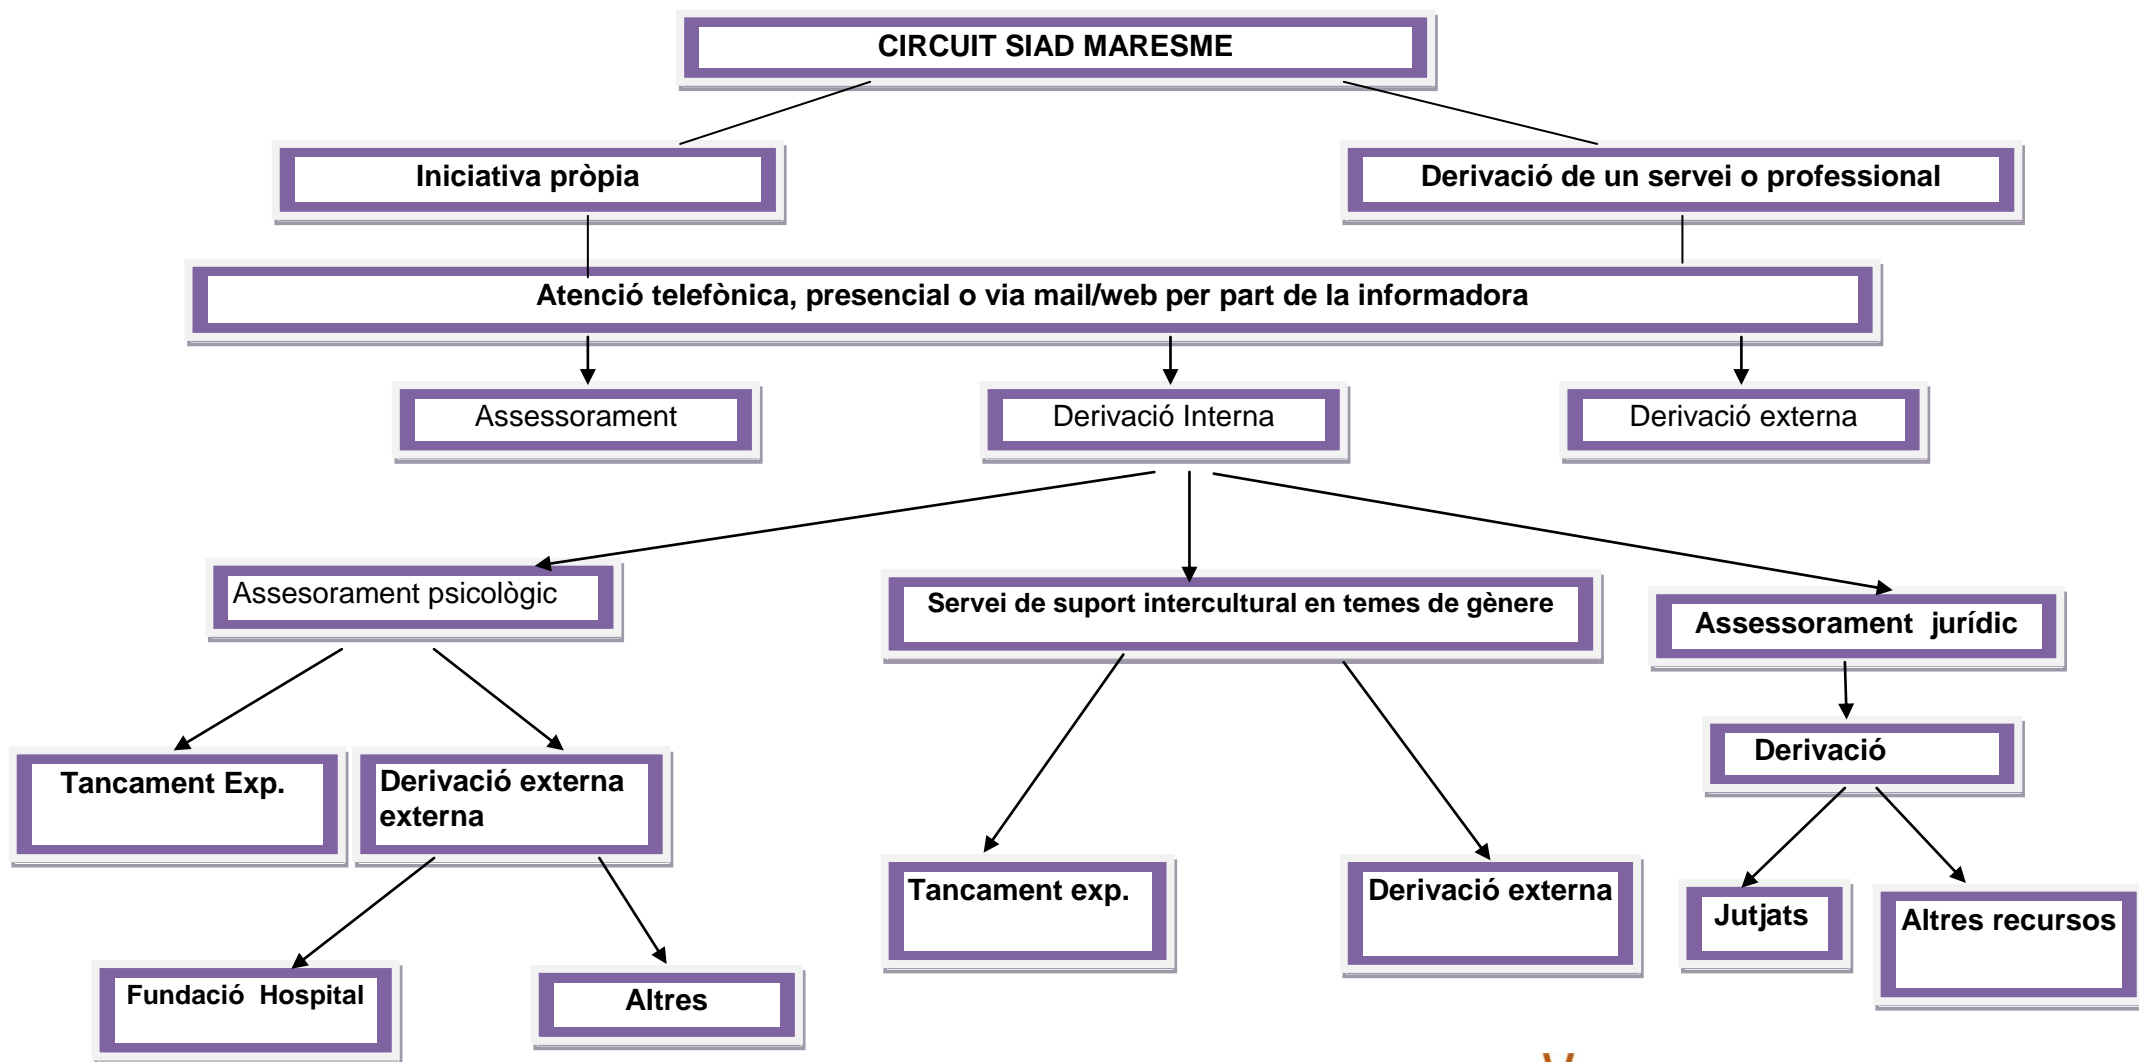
CIRCUIT SIAD MARESME

Iniciativa pròpia

Derivació de un servei o professional

Atenció telefònica, presencial o via mail/web per part de la informadora

Assessorament

Derivació Interna

Derivació externa

Assesorament psicològic

Servei de suport intercultural en temes de gènere

Assessorament jurídic

Tancament Exp.

Derivació externa externa

Tancament exp.

Derivació externa

Derivació

Jutjats

Altres recursos

Fundació Hospital

Altres